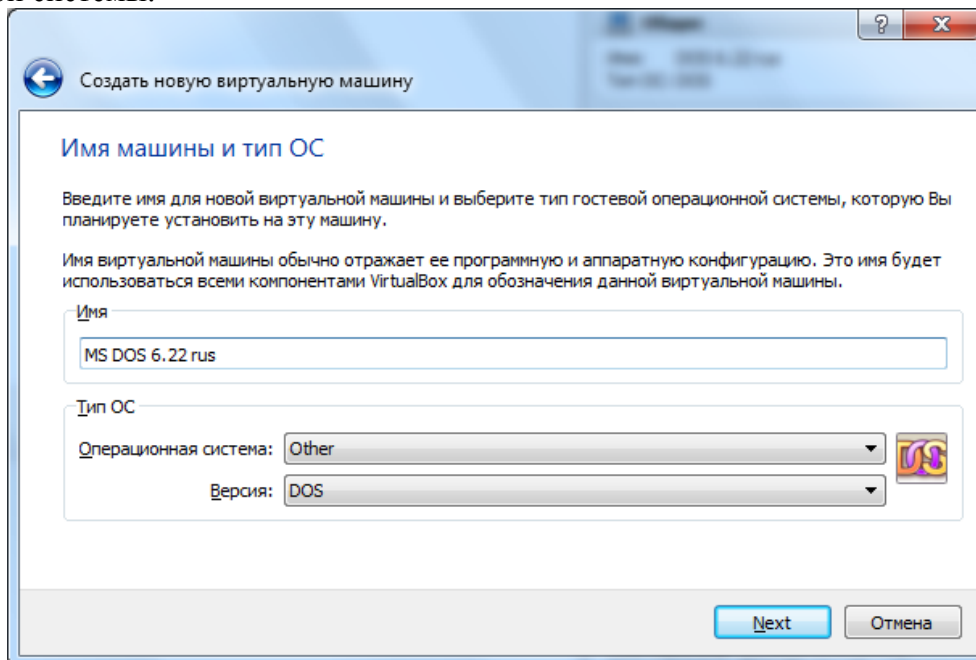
?
x

Создать новую виртуальную машину

Имя машины и тип ОС

Введите имя для новой виртуальной машины и выберите тип гостевой операционной системы, которую Вы планируете установить на эту машину.

Имя виртуальной машины обычно отражает ее программную и аппаратную конфигурацию. Это имя будет использоваться всеми компонентами VirtualBox для обозначения данной виртуальной машины.

Имя

MS DOS 6.22 rus

Тип ОС

Операционная система: Other

Версия: DOS

DOS

Next
Отмена